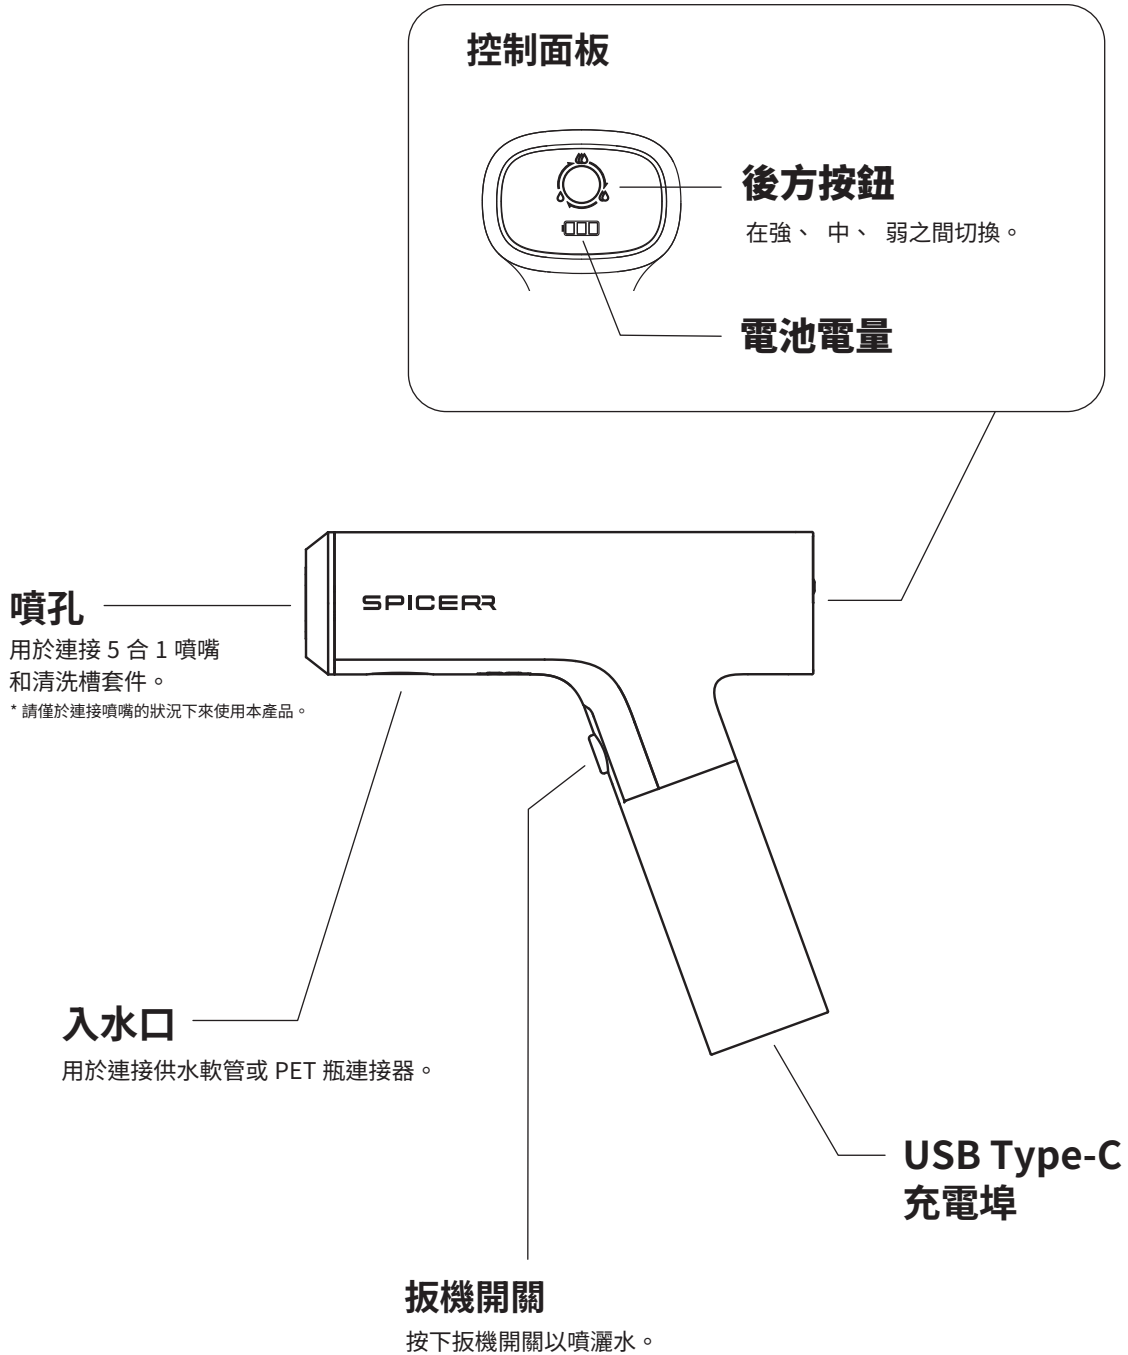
控制面板

後方按鈕

在強、 中、 弱之間切換。

電池電量

SPICERR

噴孔

用於連接 5 合 1 噴嘴和清洗槽套件。

* 請僅於連接噴嘴的狀況下來使用本產品。

入水口

用於連接供水軟管或 PET 瓶連接器。

USB Type-C 充電埠

扳機開關

按下扳機開關以噴灑水。